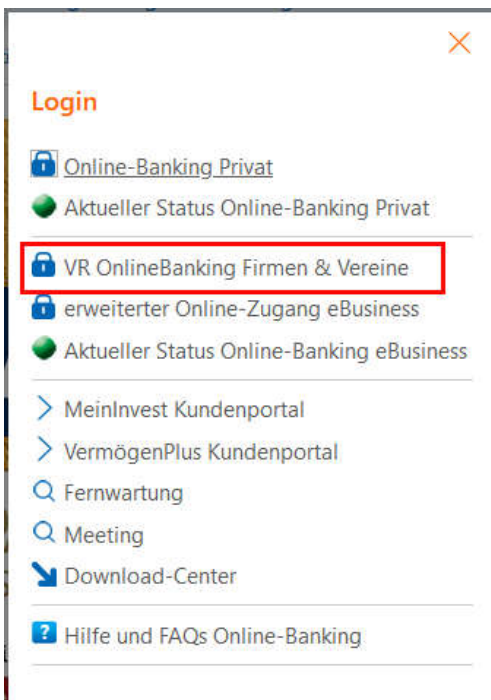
Login

Online-Banking Privat
Aktueller Status Online-Banking Privat

VR OnlineBanking Firmen & Vereine
erweiterter Online-Zugang eBusiness
Aktueller Status Online-Banking eBusiness

MeinInvest Kundenportal
VermögenPlus Kundenportal
Fernwartung
Meeting
Download-Center

Hilfe und FAQs Online-Banking